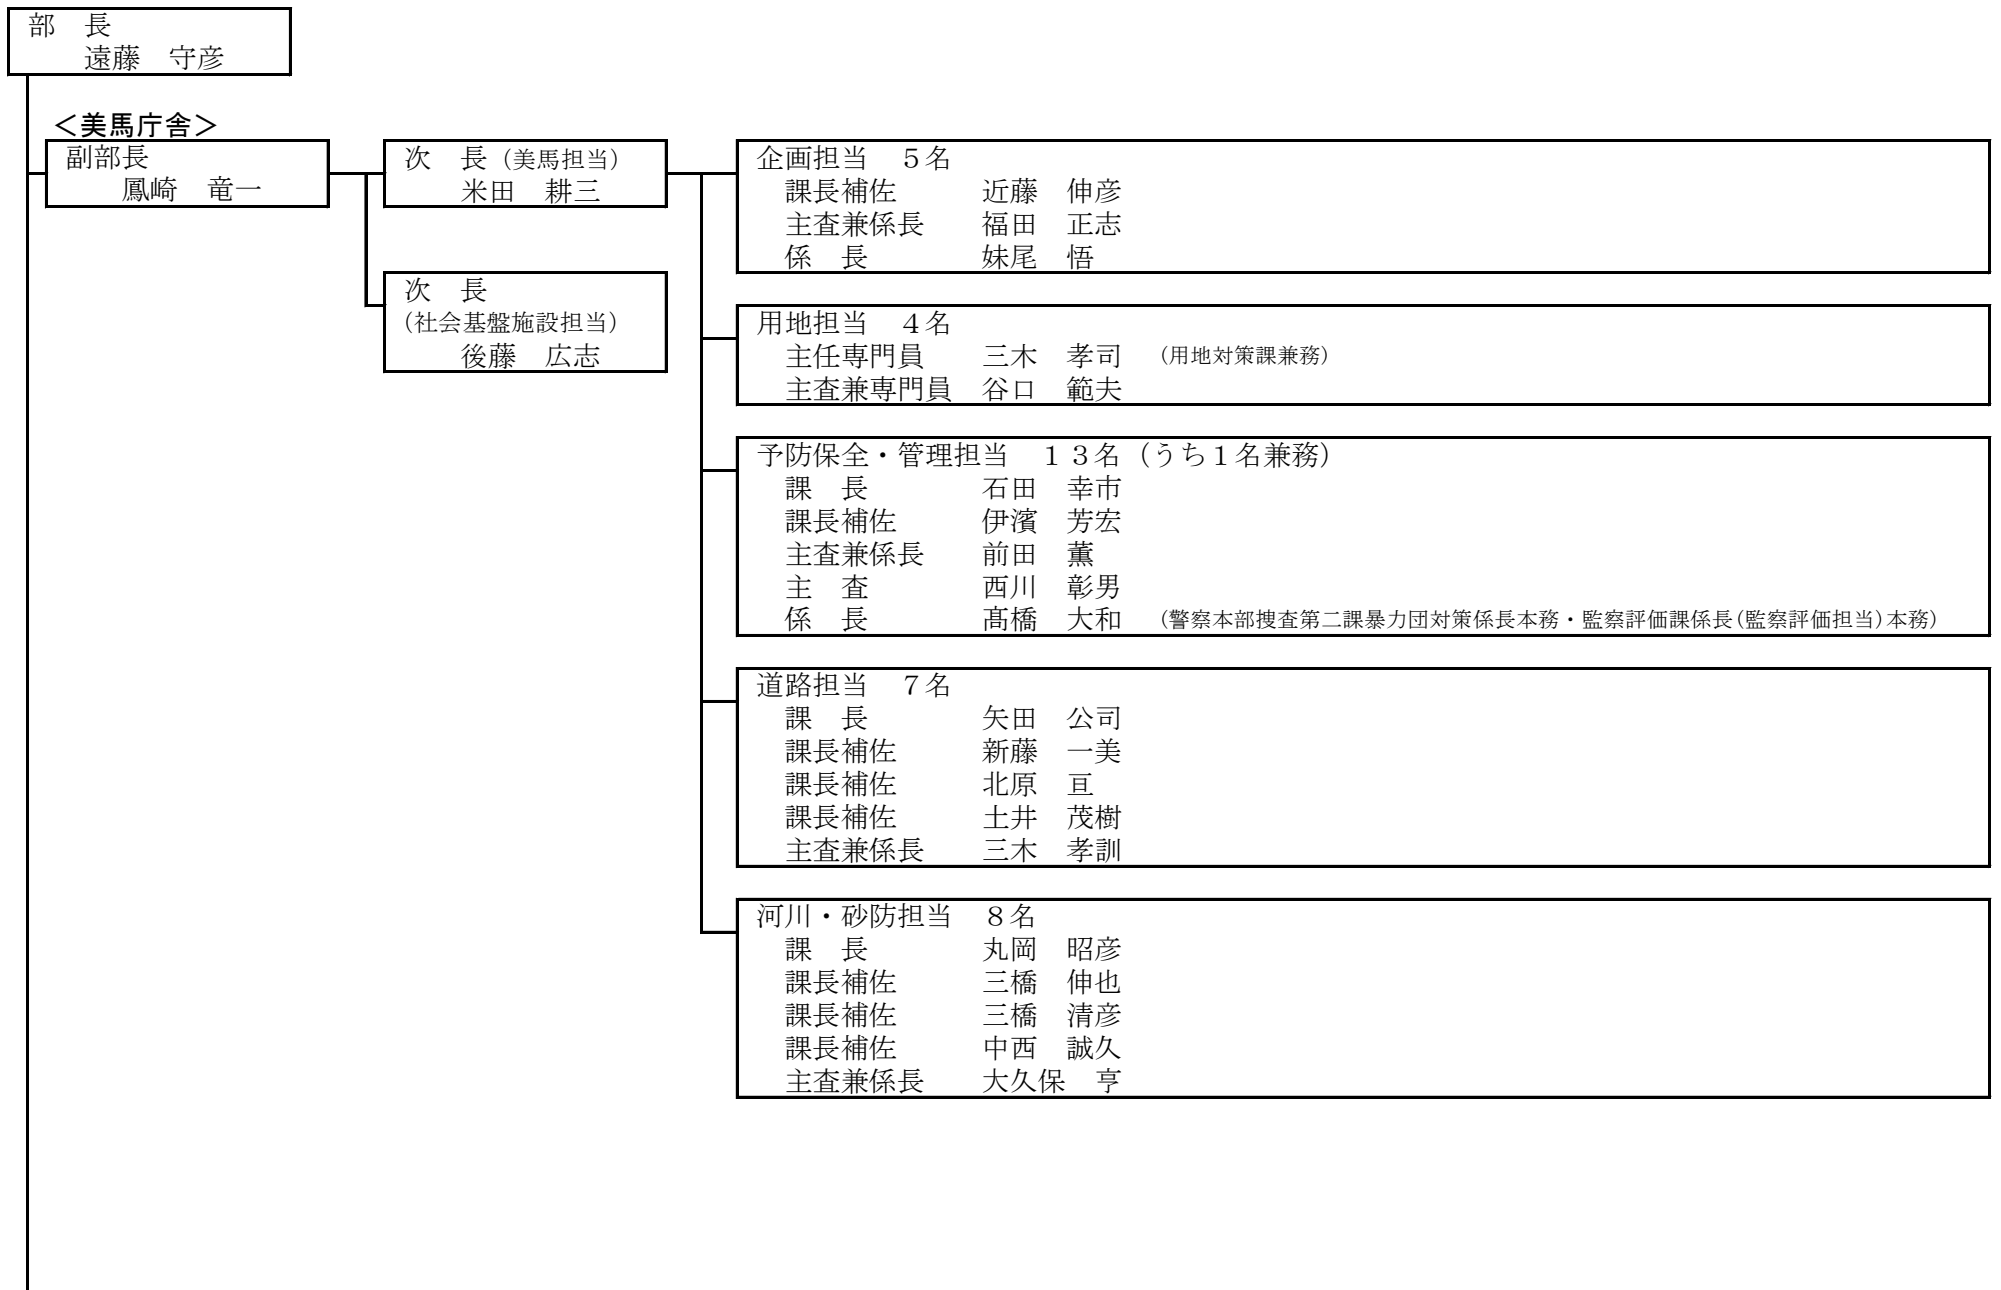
部　長
遠藤　守彦

<美馬庁舎>

副部長
鳳崎　竜一

次　長（美馬担当）
米田　耕三

次　長
（社会基盤施設担当）
後藤　広志

企画担当　５名
課長補佐　近藤　伸彦
主査兼係長　福田　正志
係　長　妹尾　悟

用地担当　４名
主任専門員　三木　孝司　（用地対策課兼務）
主査兼専門員　谷口　範夫

予防保全・管理担当　１３名（うち１名兼務）
課　長　石田　幸市
課長補佐　伊濱　芳宏
主査兼係長　前田　薫
主　査　西川　彰男
係　長　髙橋　大和　（警察本部捜査第二課暴力団対策係長本務・監察評価課係長(監察評価担当)本務）

道路担当　７名
課　長　矢田　公司
課長補佐　新藤　一美
課長補佐　北原　亘
課長補佐　土井　茂樹
主査兼係長　三木　孝訓

河川・砂防担当　８名
課　長　丸岡　昭彦
課長補佐　三橋　伸也
課長補佐　三橋　清彦
課長補佐　中西　誠久
主査兼係長　大久保　亨